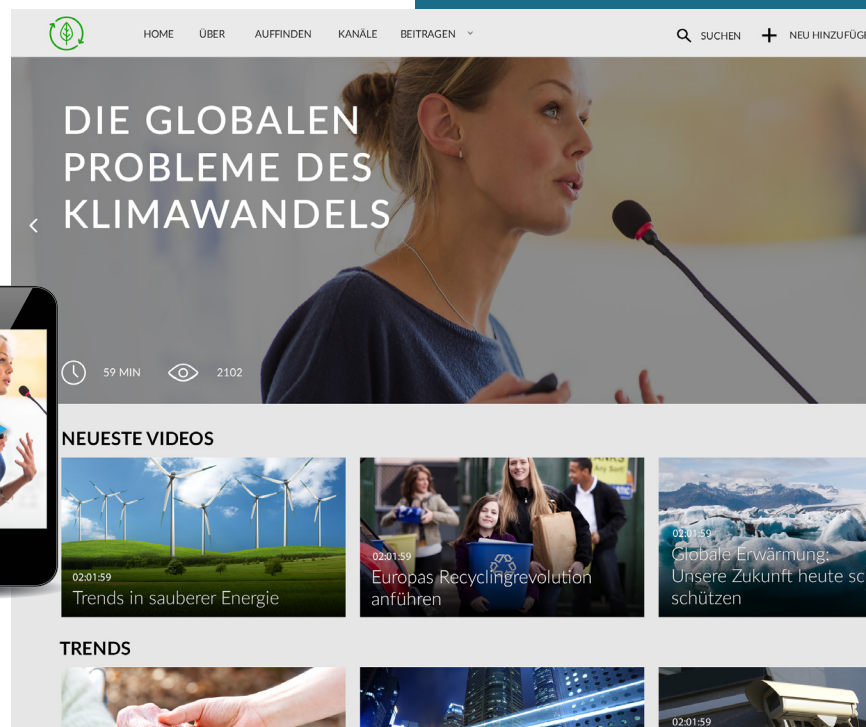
HOME ÜBER AUFFINDEN KANÄLE BEITRAGEN

SUCHEN NEU HINZUFÜG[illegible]

DIE GLOBALEN PROBLEME DES KLIMAWANDELS

59 MIN 2102

NEUESTE VIDEOS

02:01:59
Trends in sauberer Energie

02:01:59
Europas Recyclingrevolution anführen

02:01:59
Globale Erwärmung: Unsere Zukunft heute sc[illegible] schützen

TRENDS

02:01:59